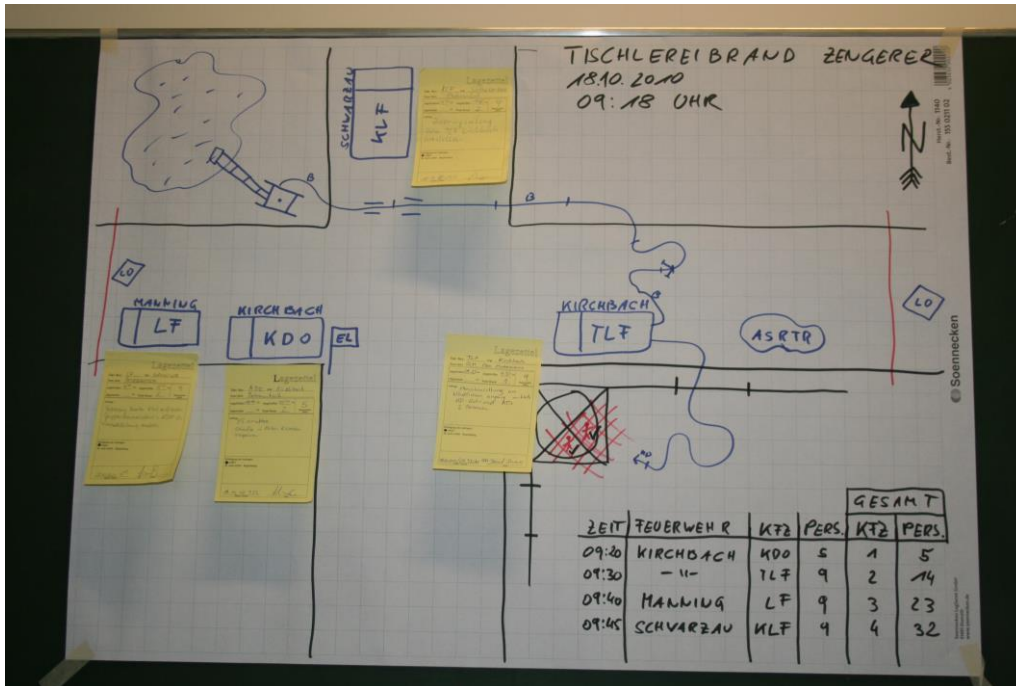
TISCHLEREIBRAND ZENGERER
18.10.2010
09:18 UHR

N

SCHWARZAU
KLF

Lagezettel
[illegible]

B
B

LO

MANNING
LF

KIRCHBACH
KDO

EL

KIRCHBACH
TLF

ASRTR

LO

Lagezettel
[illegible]

Lagezettel
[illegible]

Lagezettel
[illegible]

Lagezettel
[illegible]

Sonnenecken

| ZEIT | FEUERWEHR | KFZ | PERS. | GESAMT KFZ | GESAMT PERS. |
|---|---|---|---|---|---|
| 09:20 | KIRCHBACH | KDO | 5 | 1 | 5 |
| 09:30 | — II — | TLF | 9 | 2 | 14 |
| 09:40 | MANNING | LF | 9 | 3 | 23 |
| 09:45 | SCHWARZAU | KLF | 9 | 4 | 32 |